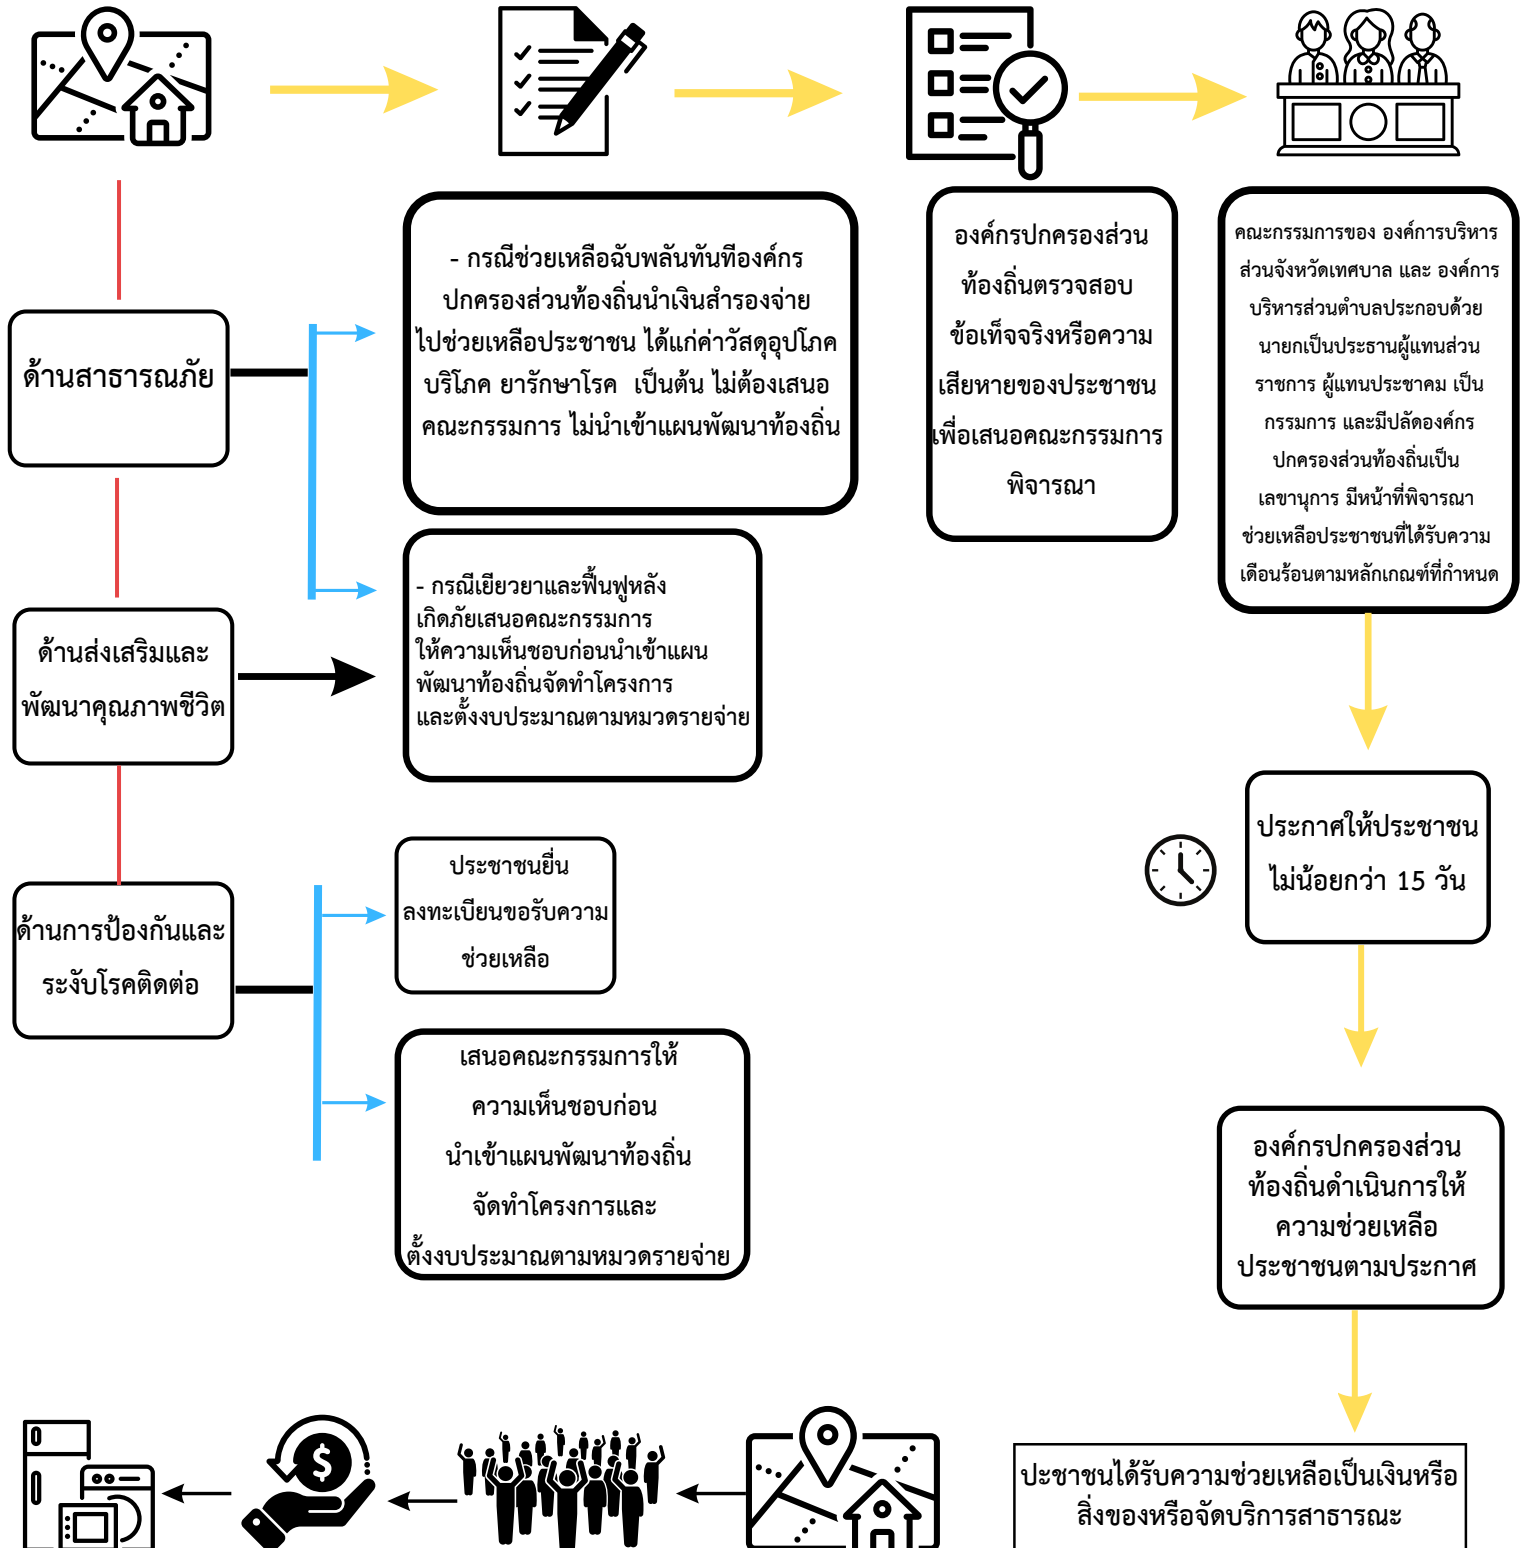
ด้านสาธารณภัย

- กรณีช่วยเหลือฉับพลันทันทีองค์กรปกครองส่วนท้องถิ่นนำเงินสำรองจ่ายไปช่วยเหลือประชาชน ได้แก่ค่าวัสดุอุปโภคบริโภค ยารักษาโรค เป็นต้น ไม่ต้องเสนอคณะกรรมการ ไม่นำเข้าแผนพัฒนาท้องถิ่น

- กรณีเยียวยาและฟื้นฟูหลังเกิดภัยเสนอคณะกรรมการให้ความเห็นชอบก่อนนำเข้าแผนพัฒนาท้องถิ่นจัดทำโครงการและตั้งงบประมาณตามหมวดรายจ่าย

องค์กรปกครองส่วนท้องถิ่นตรวจสอบข้อเท็จจริงหรือความเสียหายของประชาชนเพื่อเสนอคณะกรรมการพิจารณา

คณะกรรมการของ องค์การบริหารส่วนจังหวัดเทศบาล และ องค์การบริหารส่วนตำบลประกอบด้วยนายกเป็นประธานผู้แทนส่วนราชการ ผู้แทนประชาคม เป็นกรรมการ และมีปลัดองค์กรปกครองส่วนท้องถิ่นเป็นเลขานุการ มีหน้าที่พิจารณาช่วยเหลือประชาชนที่ได้รับความเดือนร้อนตามหลักเกณฑ์ที่กำหนด

ด้านส่งเสริมและพัฒนาคุณภาพชีวิต

ประกาศให้ประชาชนไม่น้อยกว่า 15 วัน

ด้านการป้องกันและระงับโรคติดต่อ

ประชาชนยื่นลงทะเบียนขอรับความช่วยเหลือ

เสนอคณะกรรมการให้ความเห็นชอบก่อนนำเข้าแผนพัฒนาท้องถิ่นจัดทำโครงการและตั้งงบประมาณตามหมวดรายจ่าย

องค์กรปกครองส่วนท้องถิ่นดำเนินการให้ความช่วยเหลือประชาชนตามประกาศ

ประชาชนได้รับความช่วยเหลือเป็นเงินหรือสิ่งของหรือจัดบริการสาธารณะ